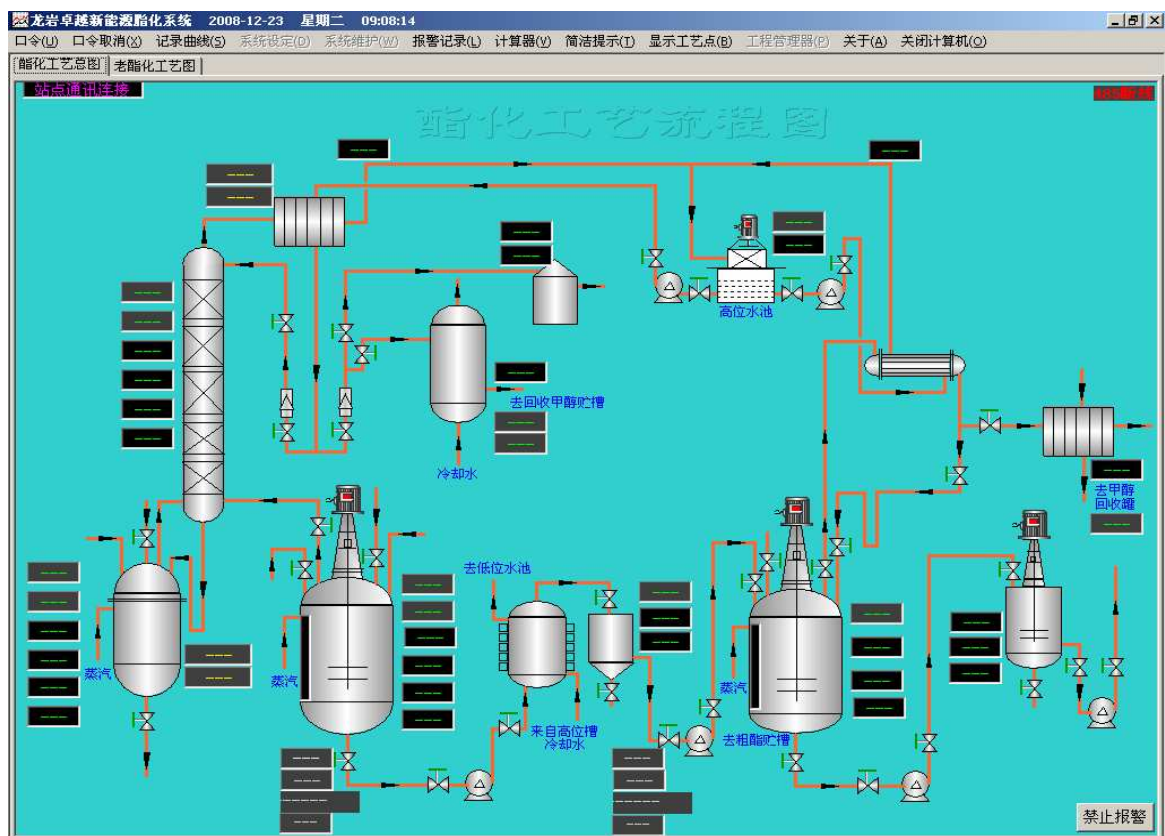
龙岩卓越新能源酯化系统 2008-12-23 星期二 09:08:14

口令(U) 口令取消(X) 记录曲线(S) 系统设定(D) 系统维护(W) 报警记录(L) 计算器(V) 简洁提示(T) 显示工艺点(B) 工程管理器(P) 关于(A) 关闭计算机(O)

酯化工艺总图 老酯化工艺图

站点通讯连接

485断线

酯化工艺流程图

高位水池

去回收甲醇贮槽

冷却水

去甲醇回收罐

去低位水池

蒸汽

蒸汽

来自高位槽冷却水

蒸汽

去粗酯贮槽

禁止报警